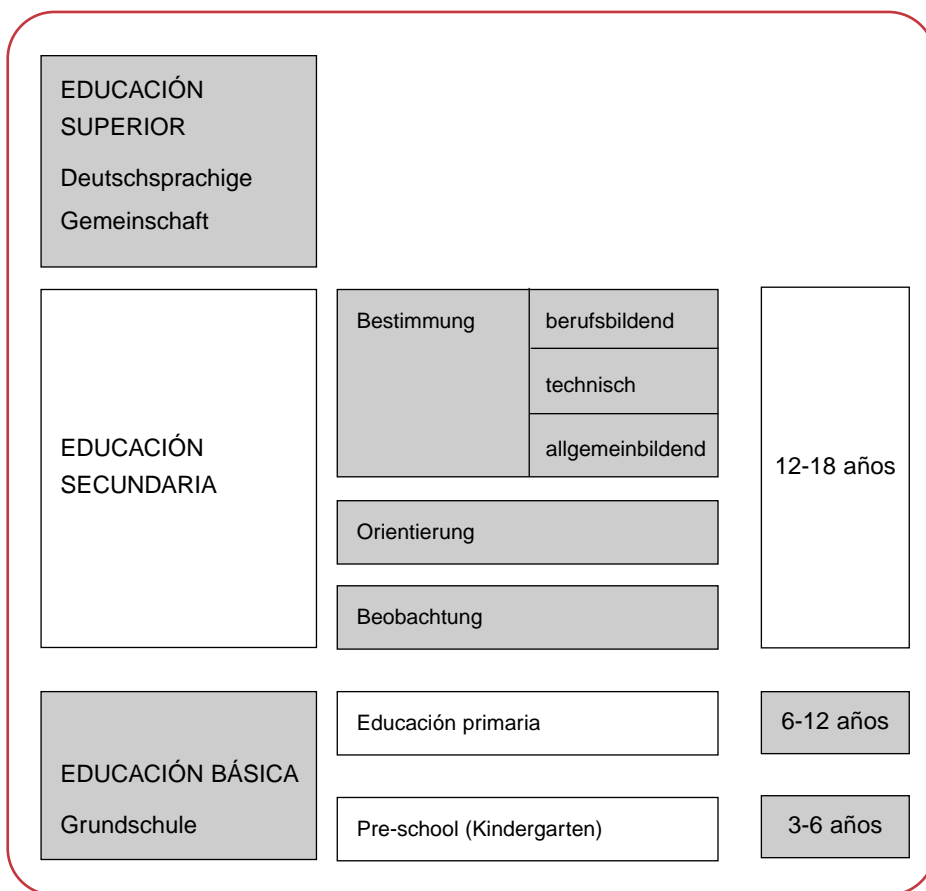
EDUCACIÓN SUPERIOR

Deutschsprachige Gemeinschaft

EDUCACIÓN SECUNDARIA

Bestimmung

berufsbildend

technisch

allgemeinbildend

Orientierung

Beobachtung

12-18 años

EDUCACIÓN BÁSICA

Grundschule

Educación primaria

6-12 años

Pre-school (Kindergarten)

3-6 años